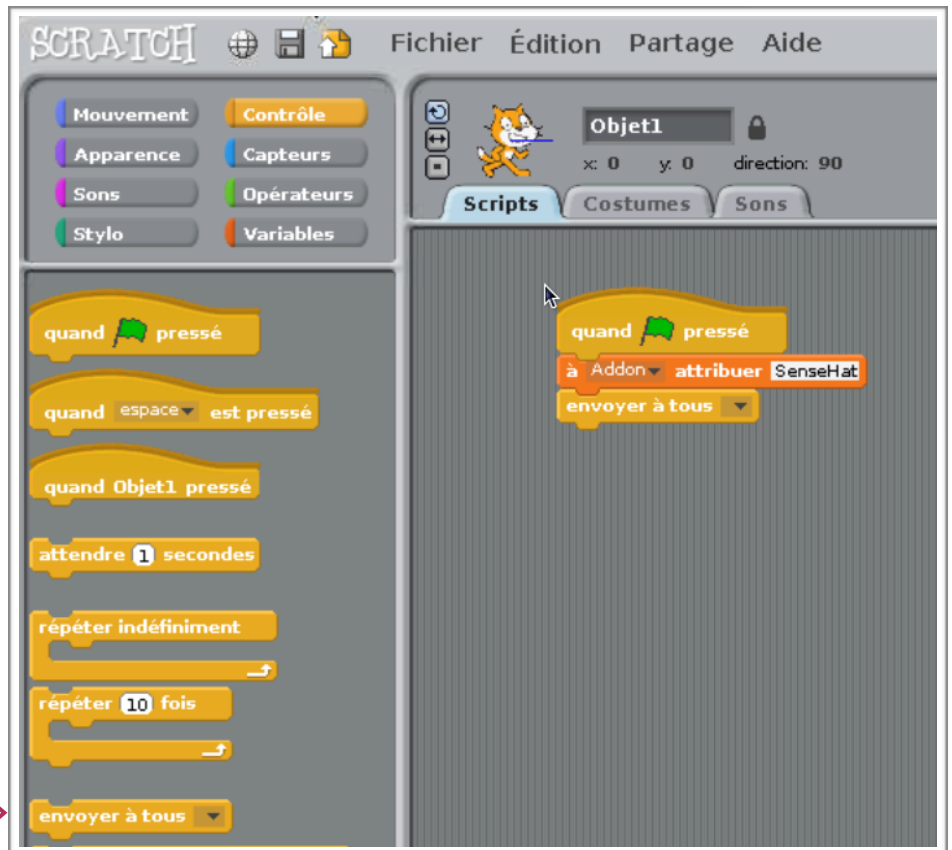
SCRATCH Fichier Édition Partage Aide

Mouvement
Contrôle
Apparence
Capteurs
Sons
Opérateurs
Stylo
Variables

quand pressé
quand espace est pressé
quand Objet1 pressé
attendre 1 secondes
répéter indéfiniment
répéter 10 fois
envoyer à tous

Objet1
x: 0 y: 0 direction: 90

Scripts Costumes Sons

quand pressé
à Addon attribuer SenseHat
envoyer à tous